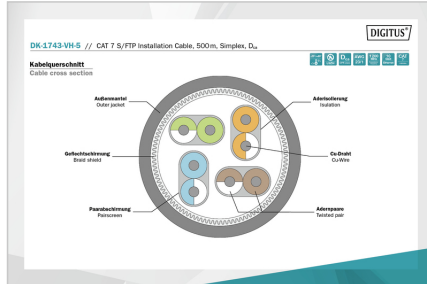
DIGITUS

DK-1743-VH-5 // CAT 7 S/FTP Installation Cable, 500 m, Simplex, $D_{ca}$

Kabelquerschnitt
Cable cross section

Außenmantel
Outer jacket

Aderisolierung
Insulation

Geflechtschirmung
Braid shield

Cu-Draht
Cu-Wire

Paarabschirmung
Pairscreen

Aderpaare
Twisted pair